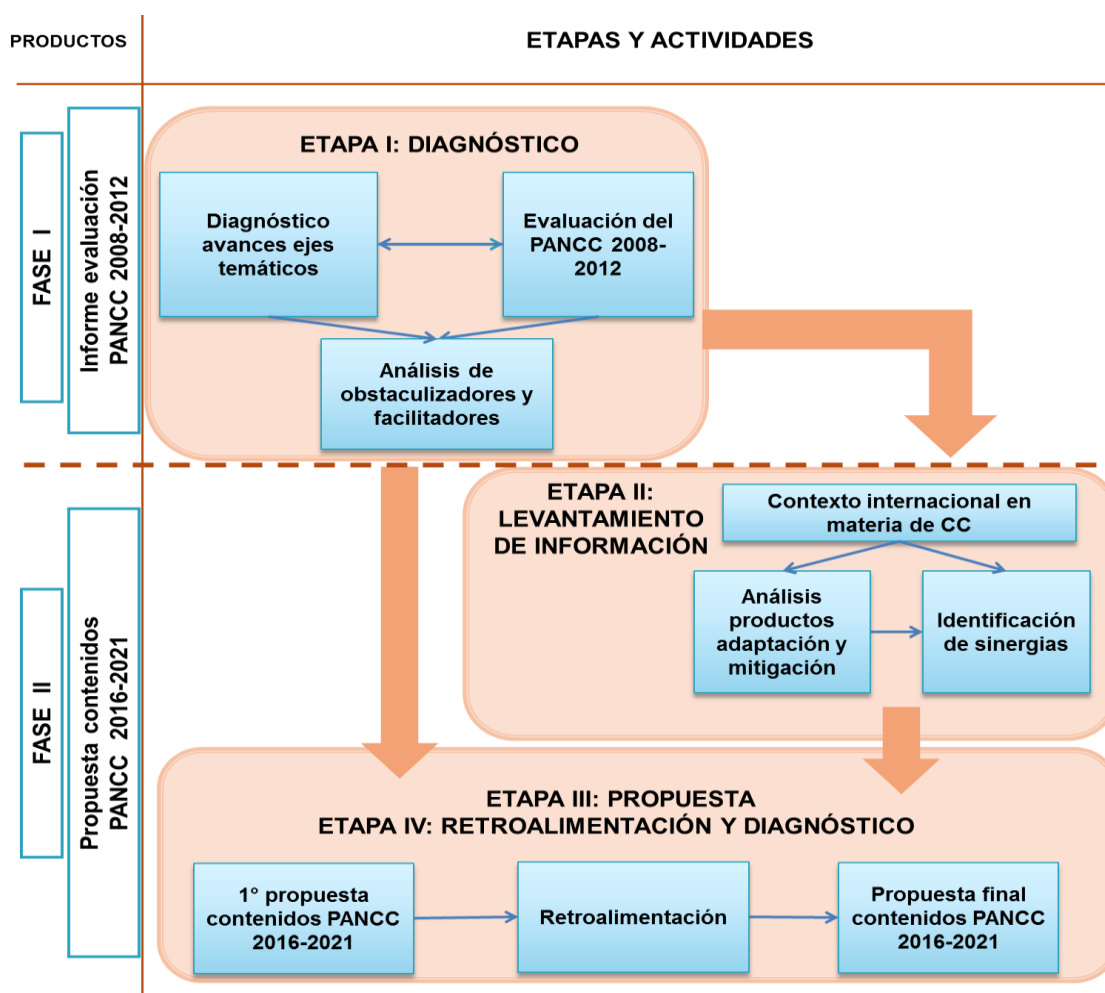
PRODUCTOS

ETAPAS Y ACTIVIDADES

FASE I

Informe evaluación PANCC 2008-2012

ETAPA I: DIAGNÓSTICO

Diagnóstico avances ejes temáticos

Evaluación del PANCC 2008-2012

Análisis de obstaculizadores y facilitadores

FASE II

Propuesta contenidos PANCC 2016-2021

ETAPA II: LEVANTAMIENTO DE INFORMACIÓN

Contexto internacional en materia de CC

Análisis productos adaptación y mitigación

Identificación de sinergias

ETAPA III: PROPUESTA
ETAPA IV: RETROALIMENTACIÓN Y DIAGNÓSTICO

1° propuesta contenidos PANCC 2016-2021

Retroalimentación

Propuesta final contenidos PANCC 2016-2021